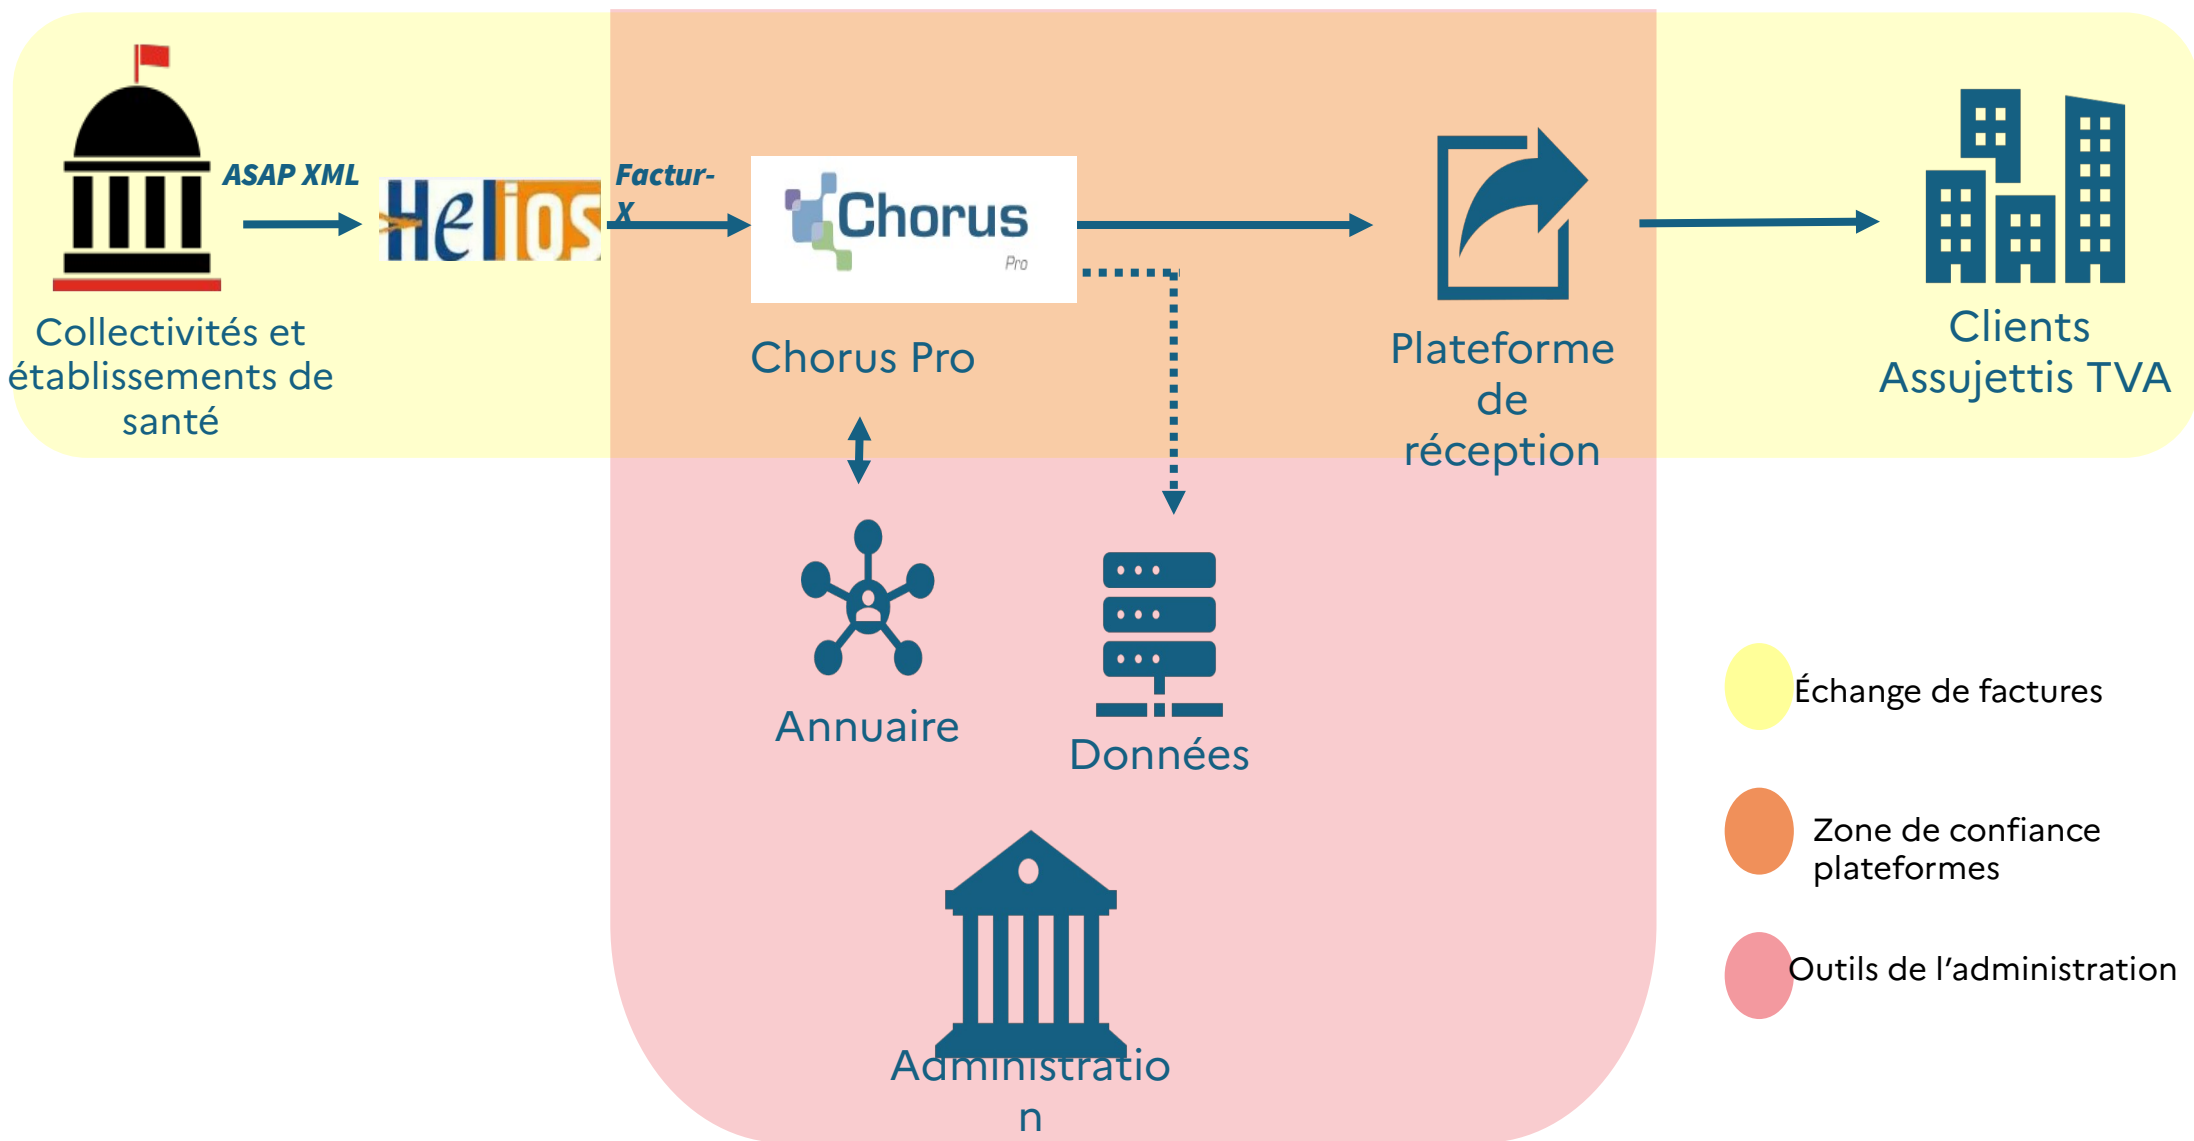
ASAP XML

Helios

Factur-X

Chorus Pro

Collectivités et établissements de santé

Chorus Pro

Plateforme de réception

Clients Assujettis TVA

Annuaire

Données

Administration

Échange de factures

Zone de confiance plateformes

Outils de l'administration